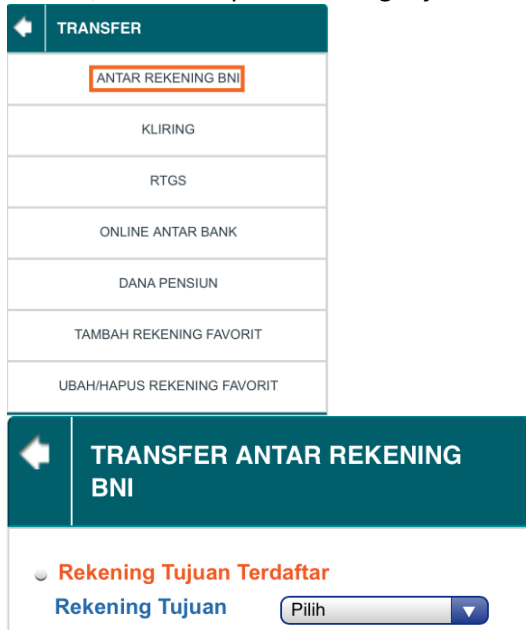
TRANSFER

ANTAR REKENING BNI

KLIRING

RTGS

ONLINE ANTAR BANK

DANA PENSIUN

TAMBAH REKENING FAVORIT

UBAH/HAPUS REKENING FAVORIT

TRANSFER ANTAR REKENING BNI

Rekening Tujuan Terdaftar

Rekening Tujuan

Pilih